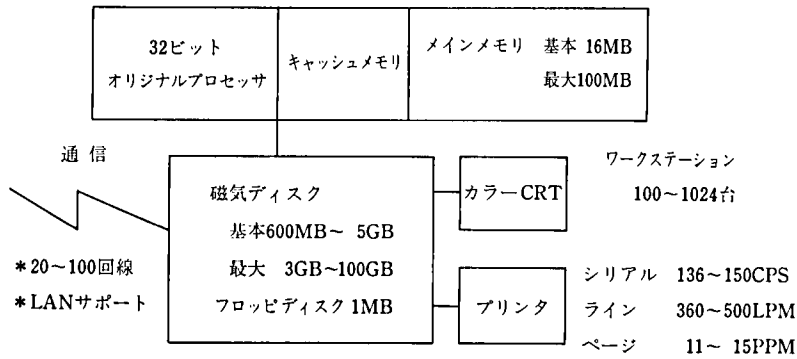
32ビット
オリジナルプロセッサ

キャッシュメモリ

メインメモリ 基本 16MB
最大100MB

通 信

磁気ディスク
基本600MB～ 5GB
最大 3GB～100GB
フロッピディスク 1MB

カラーCRT

ワークステーション
100～1024台

＊20～100回線
＊LANサポート

プリンタ

シリアル 136～150CPS
ライン 360～500LPM
ページ 11～ 15PPM